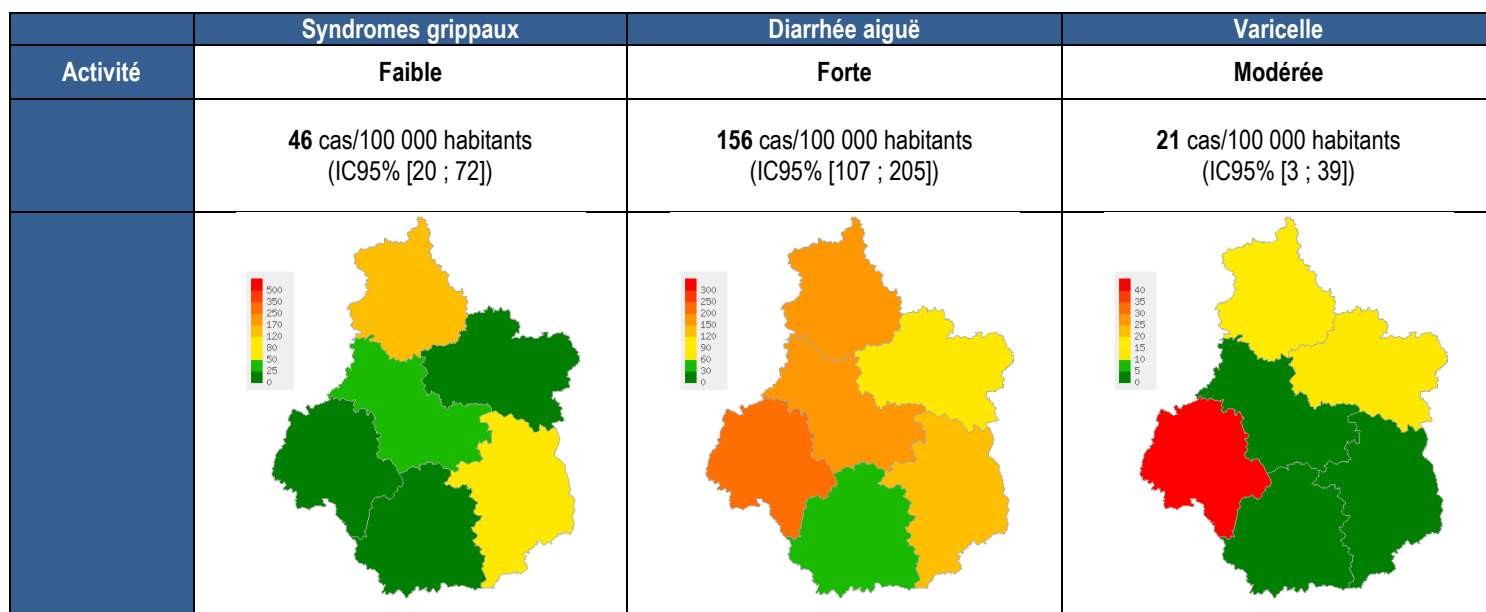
| | Syndromes grippaux | Diarrhée aiguë | Varicelle |
|---|---|---|---|
| Activité | Faible | Forte | Modérée |
| | **46** cas/100 000 habitants (IC95% [20 ; 72]) | **156** cas/100 000 habitants (IC95% [107 ; 205]) | **21** cas/100 000 habitants (IC95% [3 ; 39]) |
| | 500 350 250 170 120 80 50 25 0 | 300 250 200 150 120 90 60 30 0 | 40 35 30 25 20 15 10 5 0 |